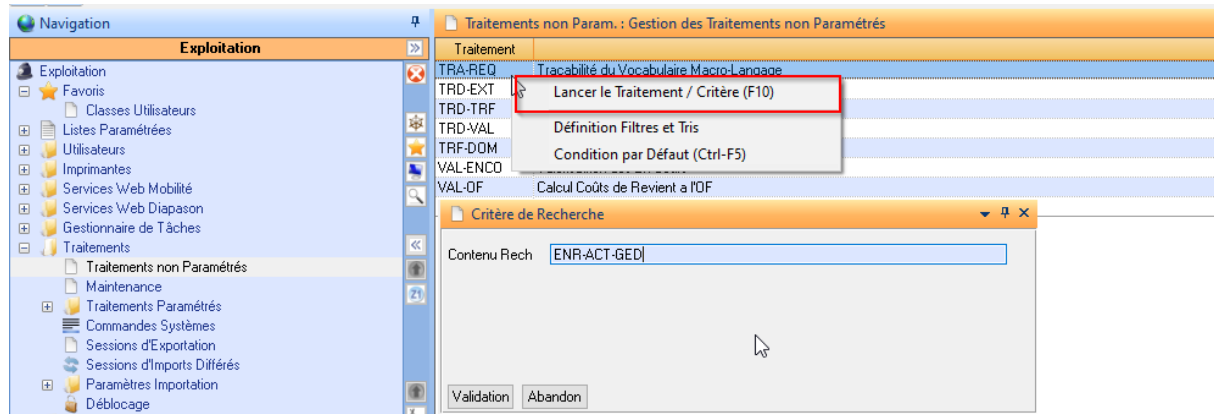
Navigation

Exploitation

Exploitation
Favoris
Classes Utilisateurs
Listes Paramétrées
Utilisateurs
Imprimantes
Services Web Mobilité
Services Web Diapason
Gestionnaire de Tâches
Traitements
Traitements non Paramétrés
Maintenance
Traitements Paramétrés
Commandes Systèmes
Sessions d'Exportation
Sessions d'Imports Différés
Paramètres Importation
Déblocage

Traitements non Param. : Gestion des Traitements non Paramétrés

| Traitement | |
|---|---|
| TRA-REQ | Traçabilité du Vocabulaire Macro-Langage |
| TRD-EXT | |
| TRD-TRF | |
| TRD-VAL | |
| TRF-DOM | |
| VAL-ENCO | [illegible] |
| VAL-OF | Calcul Coûts de Revient à l'OF |

Lancer le Traitement / Critère (F10)
Définition Filtres et Tris
Condition par Défaut (Ctrl-F5)

Critère de Recherche

Contenu Rech ENR-ACT-GED

Validation Abandon